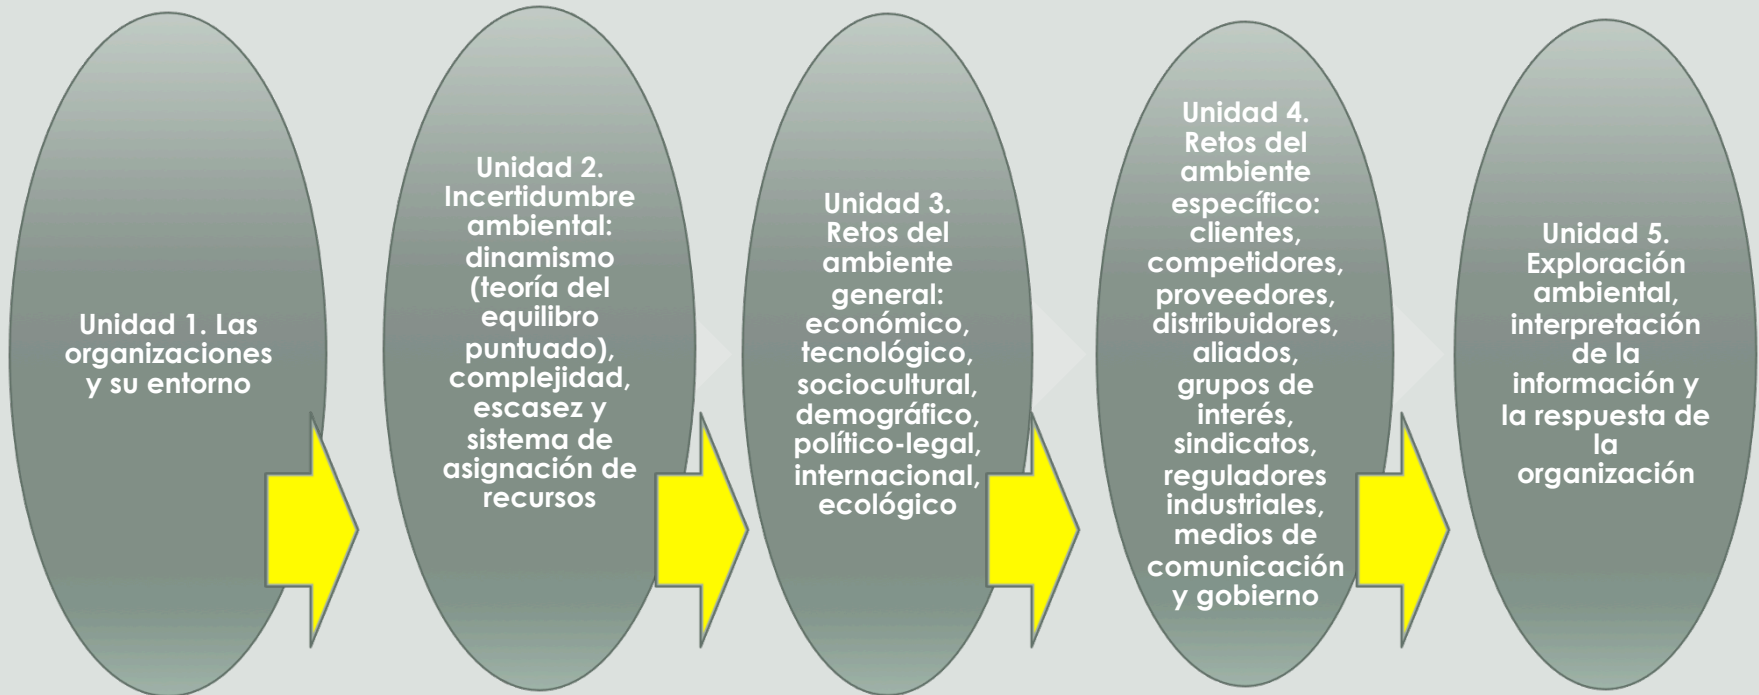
Unidad 1. Las organizaciones y su entorno

Unidad 2. Incertidumbre ambiental: dinamismo (teoría del equilibro puntuado), complejidad, escasez y sistema de asignación de recursos

Unidad 3. Retos del ambiente general: económico, tecnológico, sociocultural, demográfico, político-legal, internacional, ecológico

Unidad 4. Retos del ambiente específico: clientes, competidores, proveedores, distribuidores, aliados, grupos de interés, sindicatos, reguladores industriales, medios de comunicación y gobierno

Unidad 5. Exploración ambiental, interpretación de la información y la respuesta de la organización